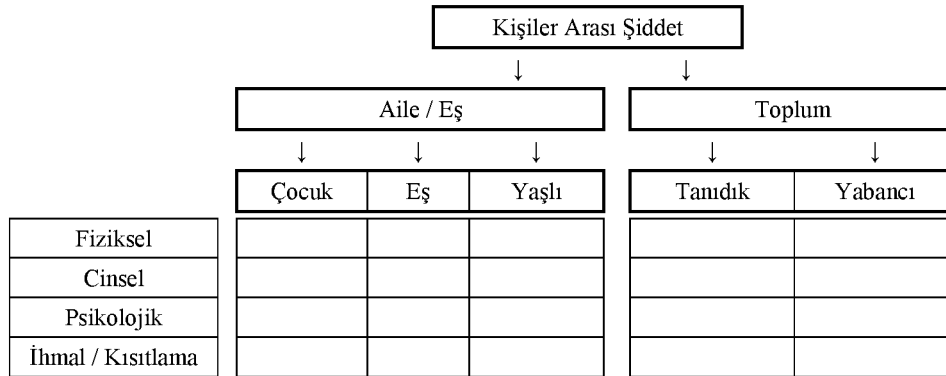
Kişiler Arası Şiddet

Aile / Eş

Toplum

| | Çocuk | Eş | Yaşlı | Tanıdık | Yabancı |
|---|---|---|---|---|---|
| Fiziksel | | | | | |
| Cinsel | | | | | |
| Psikolojik | | | | | |
| İhmal / Kısıtlama | | | | | |